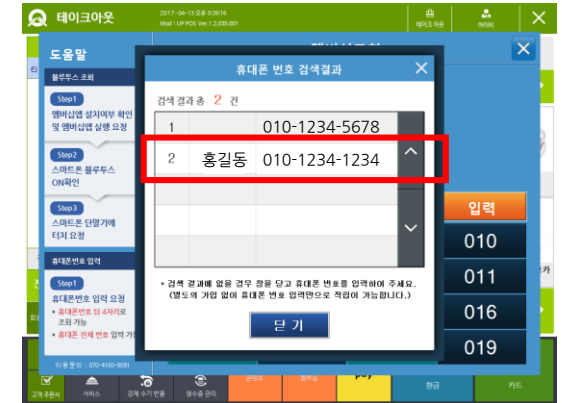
테이크아웃

2017-04-13 오후 5:20:16
Mall : UP POS Ver.1.2.035.001

테이크 아웃

아이비

도움말

블루투스 조회

Step1
멤버십앱 설치여부 확인 및 멤버십앱 실행 요청

Step2
스마트폰 블루투스 ON확인

Step3
스마트폰 단말기에 터치 요청

휴대폰번호 입력

Step1
휴대폰번호 입력 요청

• 휴대폰번호 뒤 4자리로 조회 가능
• 휴대폰 전체 번호 입력 가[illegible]

이 용 문 의 : 070-4160-8091

휴대폰 번호 검색결과

검색 결과 총 2 건

| | | |
|---|---|---|
| 1 | | 010-1234-5678 |
| 2 | 홍길동 | 010-1234-1234 |
| | | |
| | | |
| | | |

• 검색 결과에 없을 경우 창을 닫고 휴대폰 번호를 입력하여 주세요.
(별도의 가입 없이 휴대폰 번호 입력만으로 적립이 가능합니다.)

닫 기

입력

010

011

016

019

고객 주문서

서비스

경제 수기 변동

영수증 관리

한금

카드